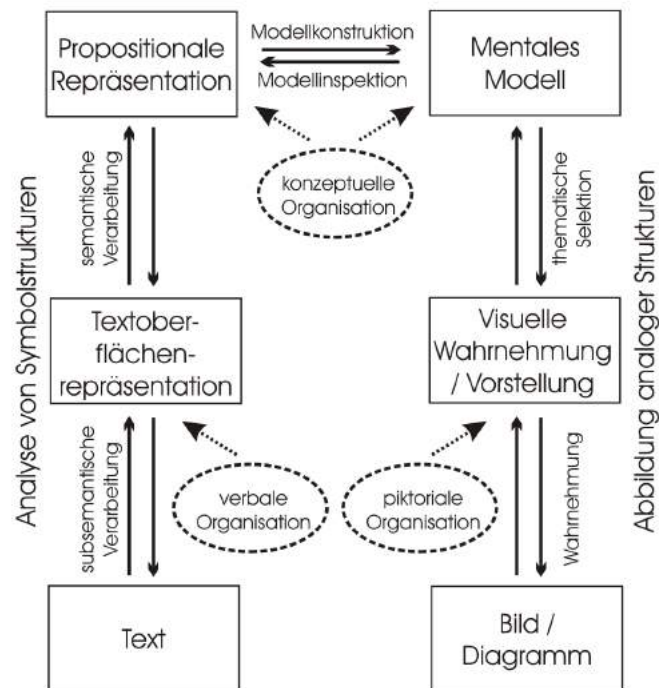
Propositionale Repräsentation

Modellkonstruktion

Modellinspektion

Mentales Modell

Analyse von Symbolstrukturen

semantische Verarbeitung

konzeptuelle Organisation

thematische Selektion

Abbildung analoger Strukturen

Textoberflächenrepräsentation

Visuelle Wahrnehmung / Vorstellung

subsemantische Verarbeitung

verbale Organisation

piktoriale Organisation

Wahrnehmung

Text

Bild / Diagramm